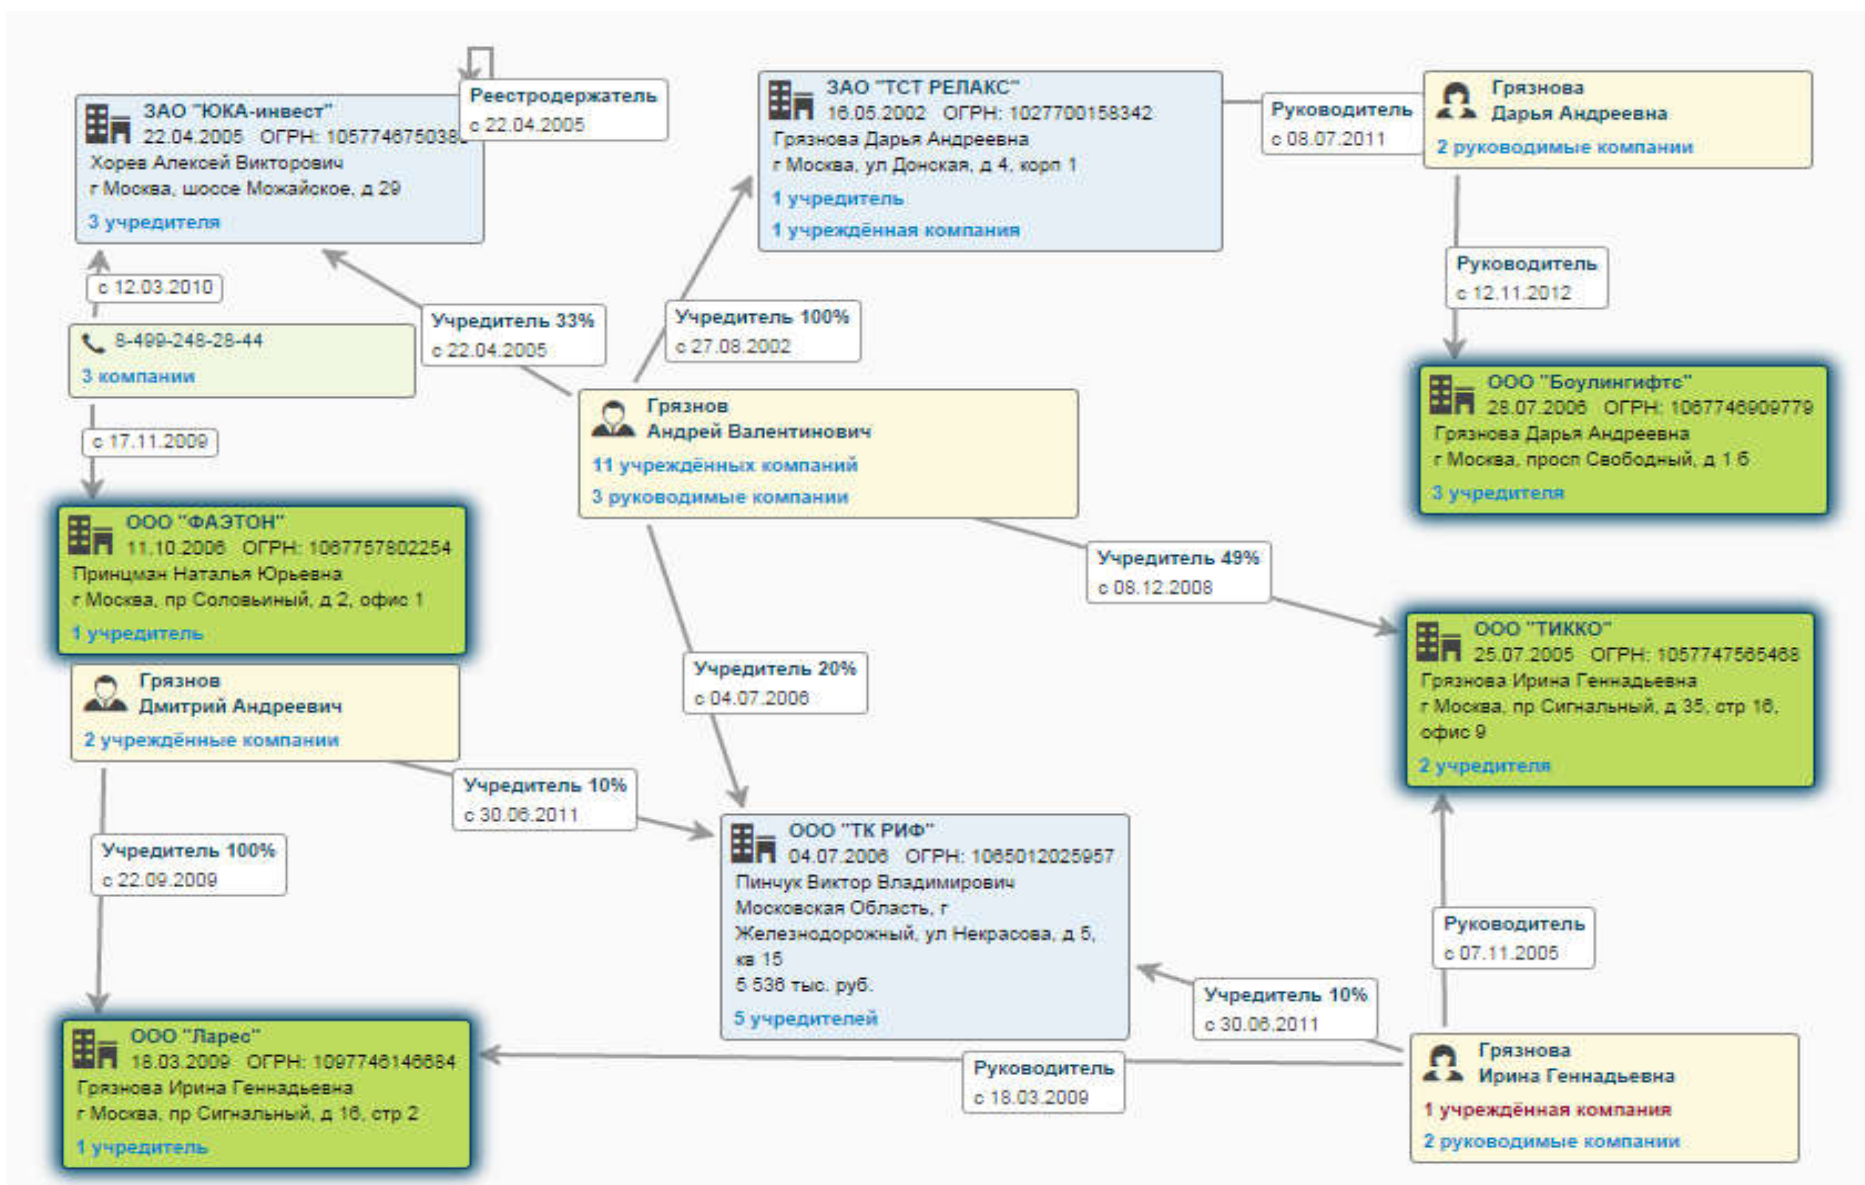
ЗАО "ЮКА-инвест"
22.04.2005 ОГРН: 105774675038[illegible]
Хорев Алексей Викторович
г Москва, шоссе Можайское, д 29
3 учредителя

Реестродержатель
с 22.04.2005

ЗАО "ТСТ РЕЛАКС"
16.05.2002 ОГРН: 1027700158342
Грязнова Дарья Андреевна
г Москва, ул Донская, д 4, корп 1
1 учредитель
1 учреждённая компания

Руководитель
с 08.07.2011

Грязнова
Дарья Андреевна
2 руководимые компании

с 12.03.2010

8-499-248-28-44
3 компании

Учредитель 33%
с 22.04.2005

Учредитель 100%
с 27.08.2002

Руководитель
с 12.11.2012

ООО "Боулингифтс"
28.07.2006 ОГРН: 1067746909779
Грязнова Дарья Андреевна
г Москва, просп Свободный, д 1 б
3 учредителя

Грязнов
Андрей Валентинович
11 учреждённых компаний
3 руководимые компании

с 17.11.2009

ООО "ФАЭТОН"
11.10.2006 ОГРН: 1067757802254
Принцман Наталья Юрьевна
г Москва, пр Соловьиный, д 2, офис 1
1 учредитель

Учредитель 49%
с 08.12.2008

ООО "ТИККО"
25.07.2005 ОГРН: 1057747565468
Грязнова Ирина Геннадьевна
г Москва, пр Сигнальный, д 35, стр 16, офис 9
2 учредителя

Грязнов
Дмитрий Андреевич
2 учреждённые компании

Учредитель 20%
с 04.07.2006

Учредитель 10%
с 30.06.2011

Учредитель 100%
с 22.09.2009

ООО "ТК РИФ"
04.07.2006 ОГРН: 1065012025957
Пинчук Виктор Владимирович
Московская Область, г Железнодорожный, ул Некрасова, д 5, кв 15
5 536 тыс. руб.
5 учредителей

Руководитель
с 07.11.2005

Учредитель 10%
с 30.06.2011

ООО "Ларес"
18.03.2009 ОГРН: 1097746146684
Грязнова Ирина Геннадьевна
г Москва, пр Сигнальный, д 16, стр 2
1 учредитель

Руководитель
с 18.03.2009

Грязнова
Ирина Геннадьевна
1 учреждённая компания
2 руководимые компании